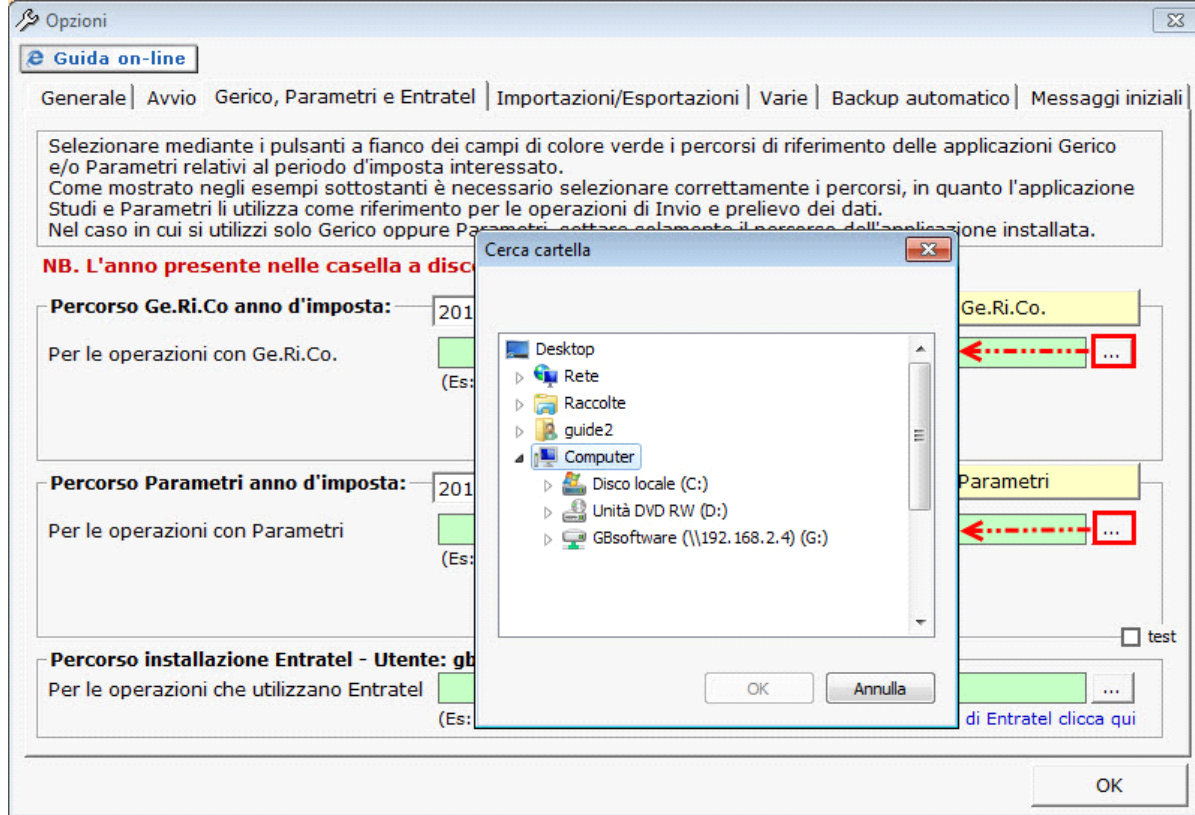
Opzioni

Guida on-line

Generale | Avvio | Gerico, Parametri e Entratel | Importazioni/Esportazioni | Varie | Backup automatico | Messaggi iniziali

Selezionare mediante i pulsanti a fianco dei campi di colore verde i percorsi di riferimento delle applicazioni Gerico e/o Parametri relativi al periodo d'imposta interessato.
Come mostrato negli esempi sottostanti è necessario selezionare correttamente i percorsi, in quanto l'applicazione Studi e Parametri li utilizza come riferimento per le operazioni di Invio e prelievo dei dati.
Nel caso in cui si utilizzi solo Gerico oppure Parametri, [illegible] installata.

NB. L'anno presente nelle casella a disc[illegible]

Percorso Ge.Ri.Co anno d'imposta: 201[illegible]
Ge.Ri.Co.
Per le operazioni con Ge.Ri.Co.
...
(Es:

Percorso Parametri anno d'imposta: 201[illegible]
Parametri
Per le operazioni con Parametri
...
(Es:

test

Percorso installazione Entratel - Utente: gb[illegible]
Per le operazioni che utilizzano Entratel
...
(Es:
di Entratel clicca qui

OK

Cerca cartella

Desktop
Rete
Raccolte
guide2
Computer
Disco locale (C:)
Unità DVD RW (D:)
GBsoftware (\\192.168.2.4) (G:)

OK
Annulla